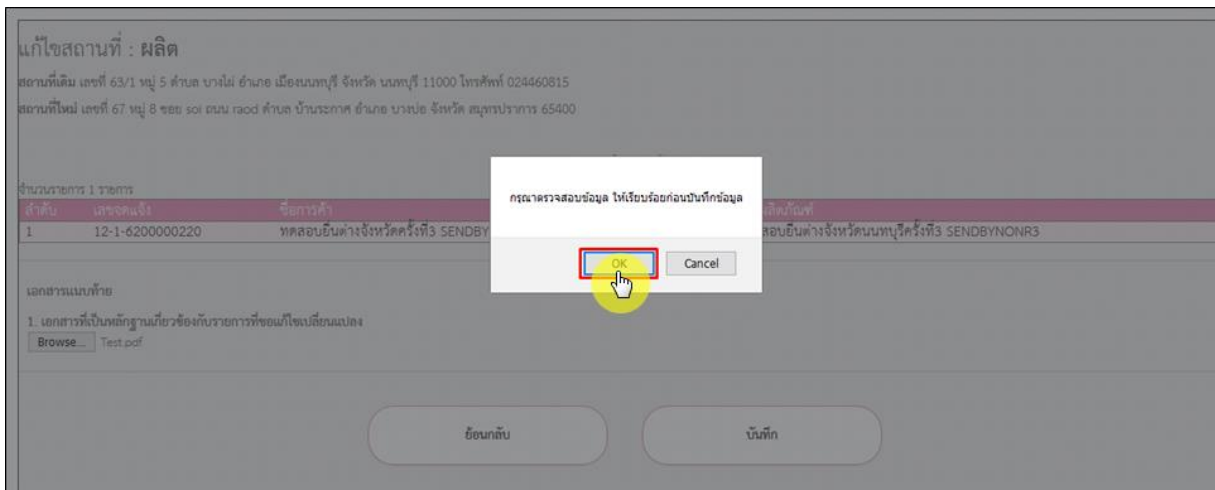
แก้ไขสถานที่ : ผลิต

สถานที่เดิม เลขที่ 63/1 หมู่ 5 ตำบล บางไผ่ อำเภอ เมืองนนทบุรี จังหวัด นนทบุรี 11000 โทรศัพท์ 024460815

สถานที่ใหม่ เลขที่ 67 หมู่ 8 ซอย soi ถนน raod ตำบล บ้านระกาศ อำเภอ บางบ่อ จังหวัด สมุทรปราการ 65400

จำนวนรายการ 1 รายการ

| ลำดับ | เลขจดแจ้ง | ชื่อการค้า | ผลิตภัณฑ์ |
|---|---|---|---|
| 1 | 12-1-6200000220 | ทดสอบยื่นต่างจังหวัดครั้งที่3 SENDBY | สอบยื่นต่างจังหวัดนนทบุรีครั้งที่3 SENDBYNONR3 |

กรุณาตรวจสอบข้อมูล ให้เรียบร้อยก่อนบันทึกข้อมูล

OK

Cancel

เอกสารแนบท้าย

1. เอกสารที่เป็นหลักฐานเกี่ยวข้องกับรายการที่ขอแก้ไขเปลี่ยนแปลง

Browse... Test.pdf

ย้อนกลับ

บันทึก